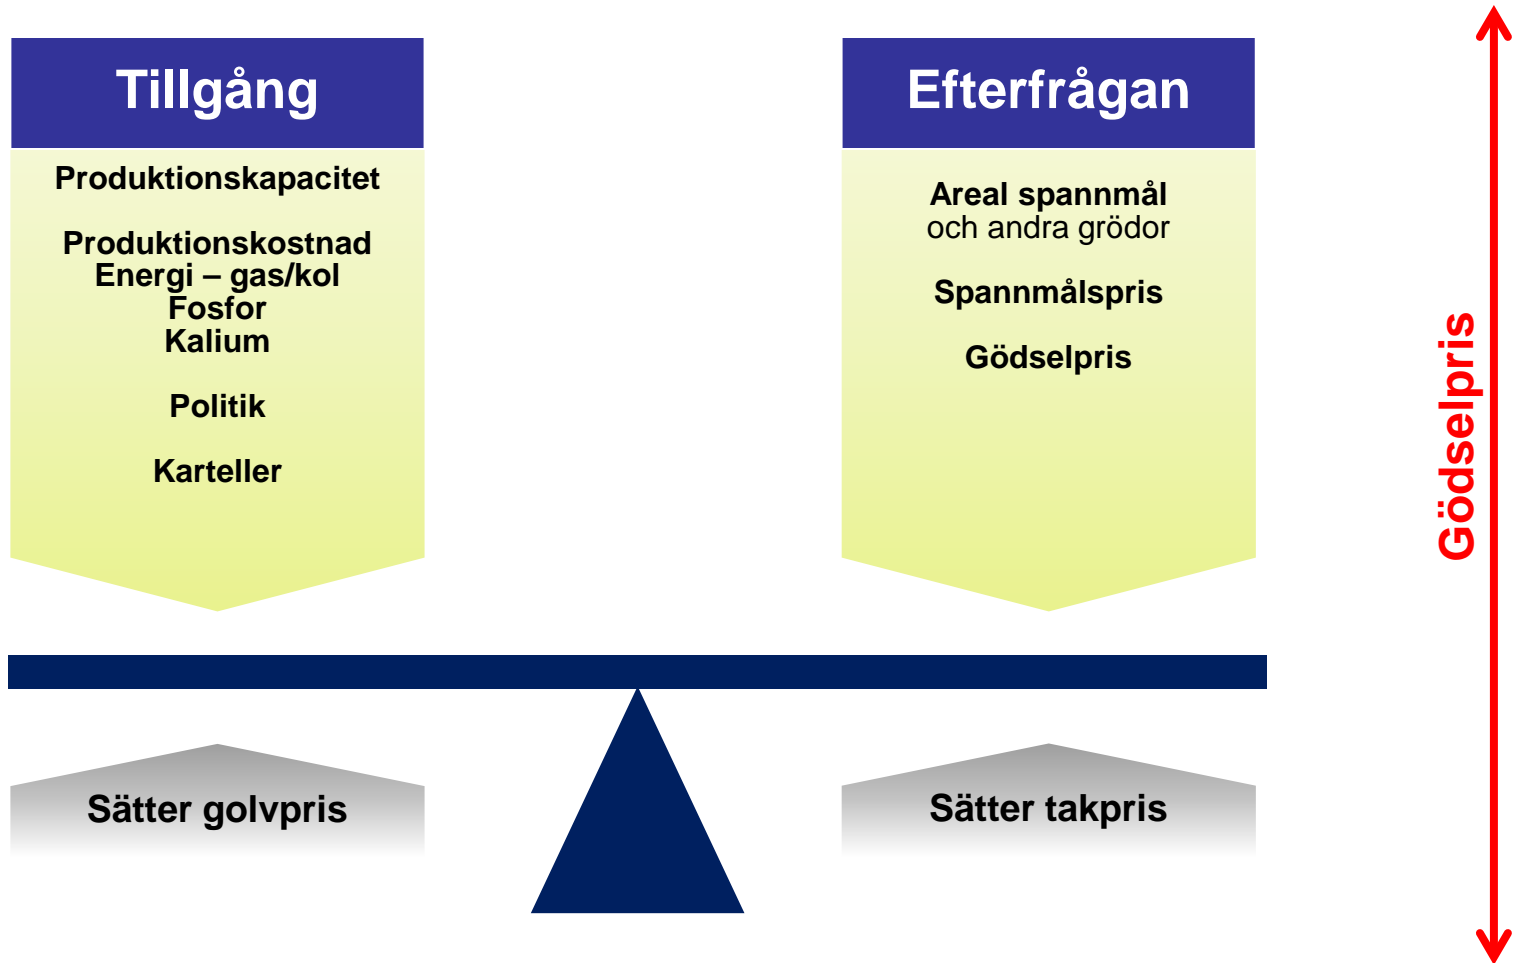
Tillgång

Produktionskapacitet

Produktionskostnad
Energi – gas/kol
Fosfor
Kalium

Politik

Karteller

Efterfrågan

Areal spannmål
och andra grödor

Spannmålspris

Gödselpris

Gödselpris

Sätter golvpris

Sätter takpris